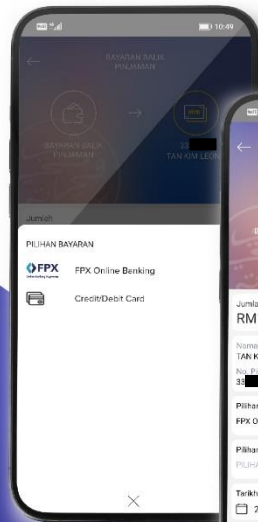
10:49

BAYARAN BALIK PINJAMAN

BAYARAN BALIK PINJAMAN

33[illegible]
TAN KIM LEON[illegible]

Jumlah

PILIHAN BAYARAN

FPX Online Banking

FPX Online Banking

Credit/Debit Card

Jumla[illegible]
RM

Nama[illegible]
TAN K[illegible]

No. P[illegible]
33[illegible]

Piliha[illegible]
FPX O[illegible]

Piliha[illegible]
PILIH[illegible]

Tarikh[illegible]
2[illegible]